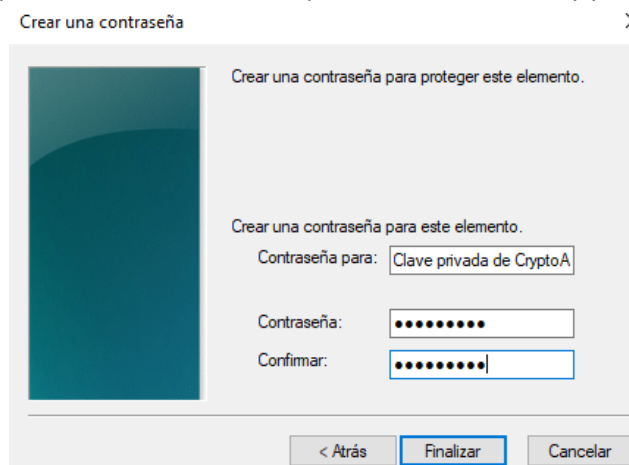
Crear una contraseña

Crear una contraseña para proteger este elemento.

Crear una contraseña para este elemento.

Contraseña para: Clave privada de CryptoA

Contraseña: •••••••••

Confirmar: •••••••••

< Atrás | Finalizar | Cancelar